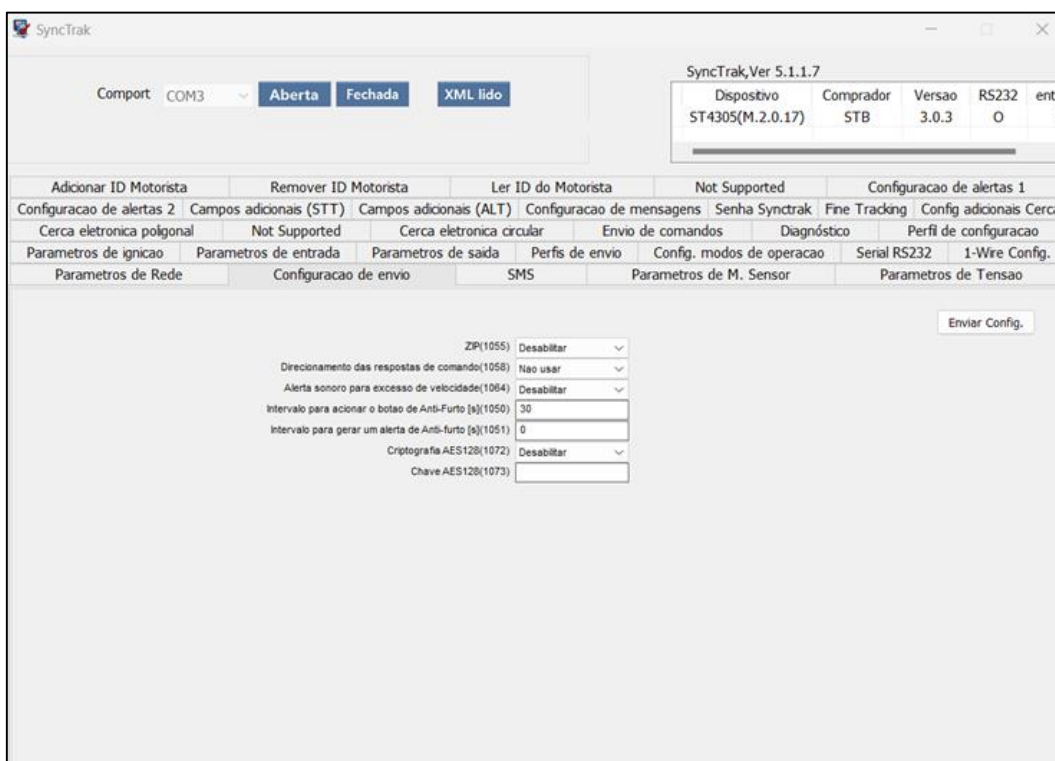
SyncTrak

Comport COM3 Aberta Fechada XML lido

SyncTrak,Ver 5.1.1.7

| Dispositivo | Comprador | Versao | RS232 | ent |
|---|---|---|---|---|
| ST4305(M.2.0.17) | STB | 3.0.3 | O | |

Adicionar ID Motorista | Remover ID Motorista | Ler ID do Motorista | Not Supported | Configuracao de alertas 1
Configuracao de alertas 2 | Campos adicionais (STT) | Campos adicionais (ALT) | Configuracao de mensagens | Senha Synctrak | Fine Tracking | Config adicionais Cerc
Cerca eletronica poligonal | Not Supported | Cerca eletronica circular | Envio de comandos | Diagnóstico | Perfil de configuracao
Parametros de ignicao | Parametros de entrada | Parametros de saida | Perfis de envio | Config. modos de operacao | Serial RS232 | 1-Wire Config.
Parametros de Rede | Configuracao de envio | SMS | Parametros de M. Sensor | Parametros de Tensao

Enviar Config.

ZIP(1055) Desabilitar
Direcionamento das respostas de comando(1058) Nao usar
Alerta sonoro para excesso de velocidade(1064) Desabilitar
Intervalo para acionar o botao de Anti-Furto [s](1050) 30
Intervalo para gerar um alerta de Anti-furto [s](1051) 0
Criptografia AES128(1072) Desabilitar
Chave AES128(1073)